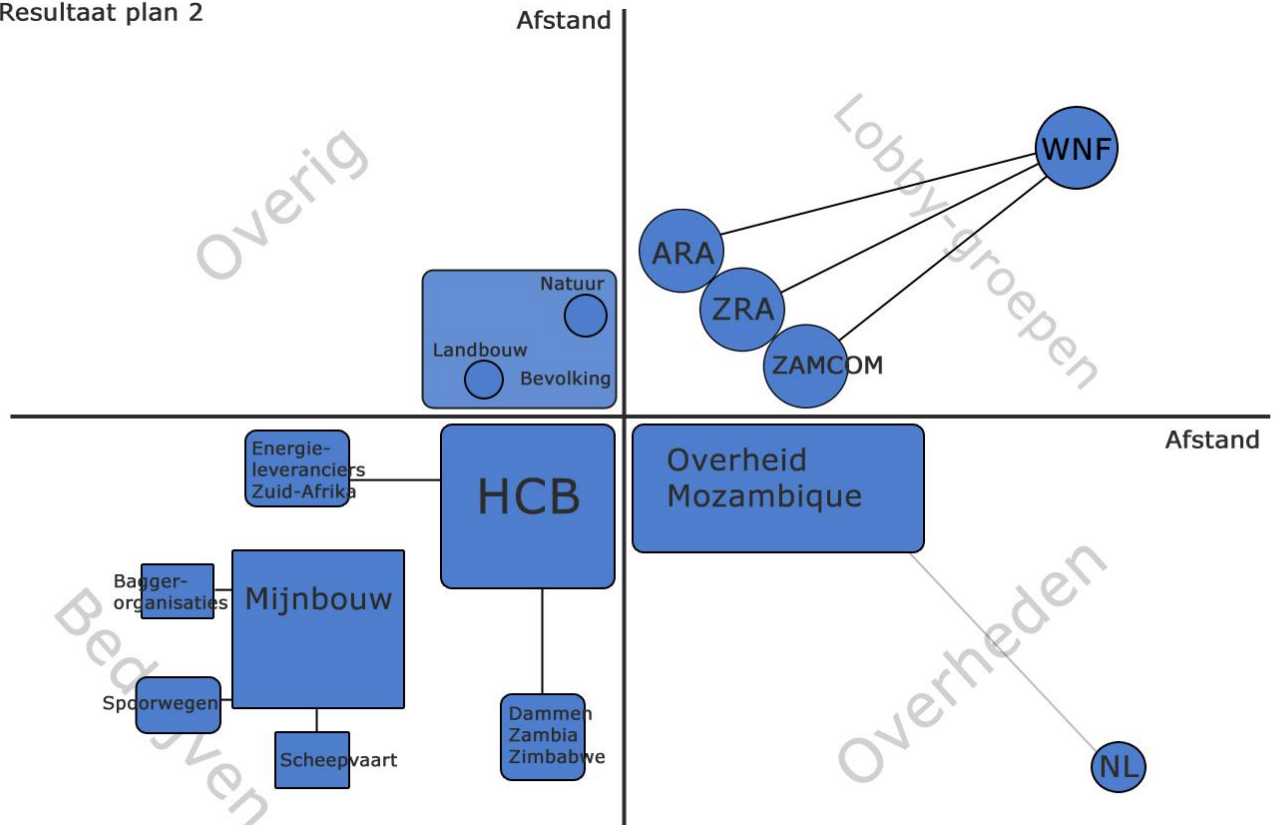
Resultaat plan 2

Afstand

Overig

Lobby-groepen

WNF

ARA

ZRA

ZAMCOM

Natuur

Landbouw

Bevolking

Afstand

Energieleveranciers Zuid-Afrika

HCB

Overheid Mozambique

Baggerorganisaties

Mijnbouw

Spoorwegen

Scheepvaart

Dammen Zambia Zimbabwe

Bedrijven

Overheden

NL